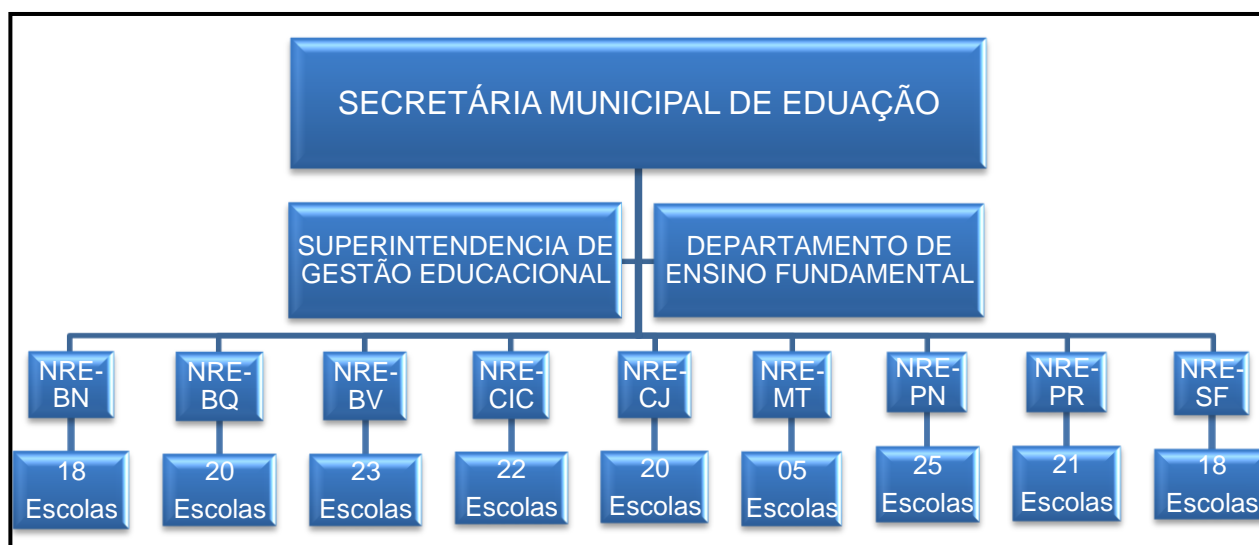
SECRETÁRIA MUNICIPAL DE EDUAÇÃO

SUPERINTENDENCIA DE GESTÃO EDUCACIONAL

DEPARTAMENTO DE ENSINO FUNDAMENTAL

NRE-BN

NRE-BQ

NRE-BV

NRE-CIC

NRE-CJ

NRE-MT

NRE-PN

NRE-PR

NRE-SF

18 Escolas

20 Escolas

23 Escolas

22 Escolas

20 Escolas

05 Escolas

25 Escolas

21 Escolas

18 Escolas